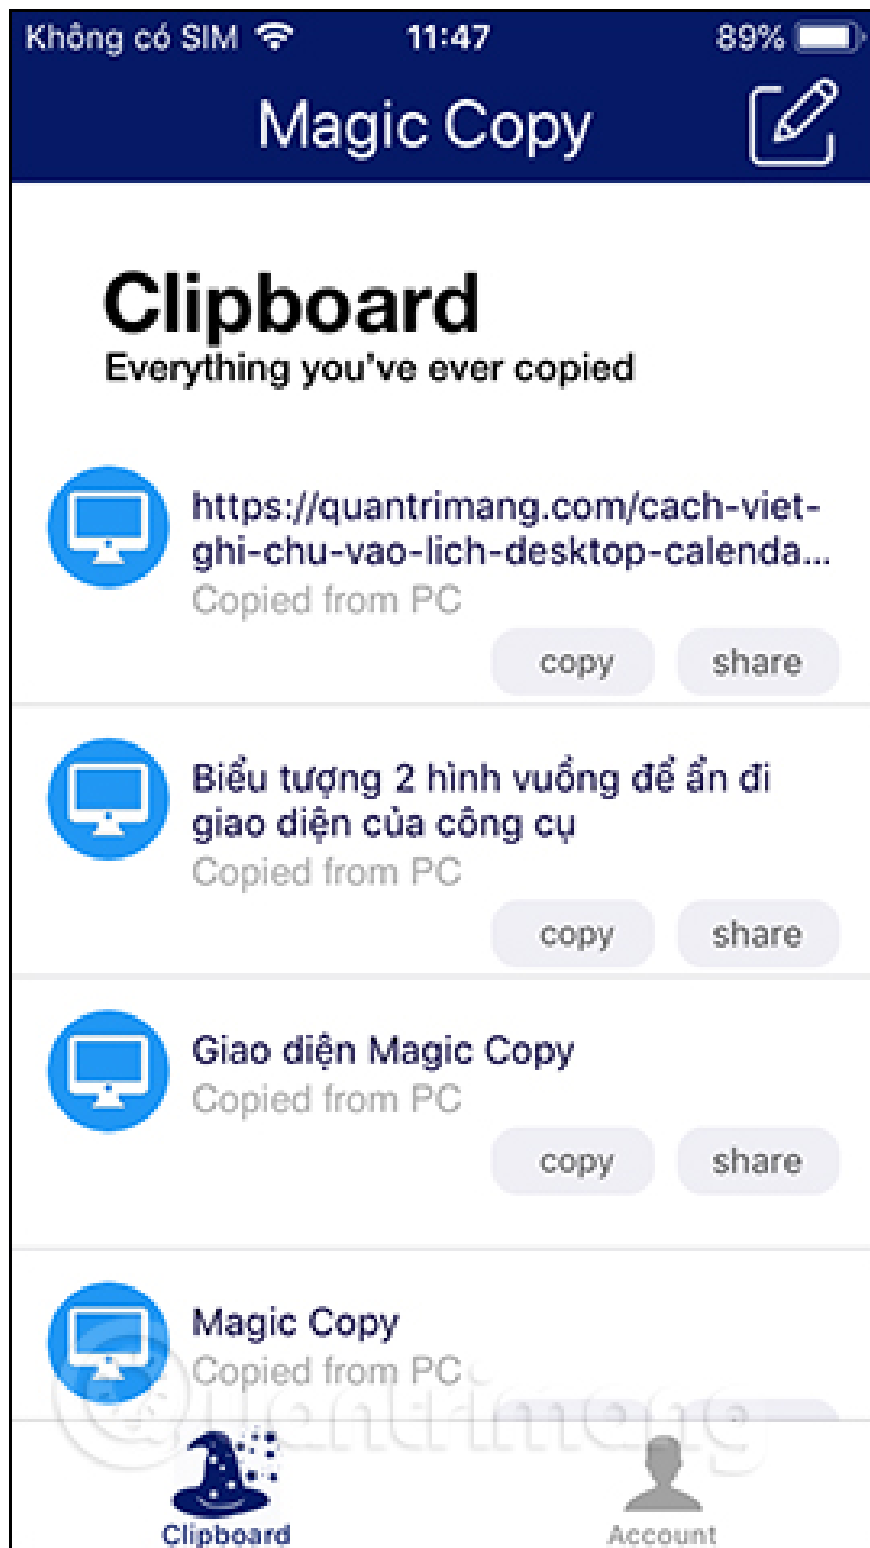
Không có SIM 11:47 89%

Magic Copy

Clipboard
Everything you've ever copied

https://quantrimang.com/cach-viet-ghi-chu-vao-lich-desktop-calenda...
Copied from PC
copy share

Biểu tượng 2 hình vuông để ẩn đi giao diện của công cụ
Copied from PC
copy share

Giao diện Magic Copy
Copied from PC
copy share

Magic Copy
Copied from PC

Quantrimang

Clipboard Account